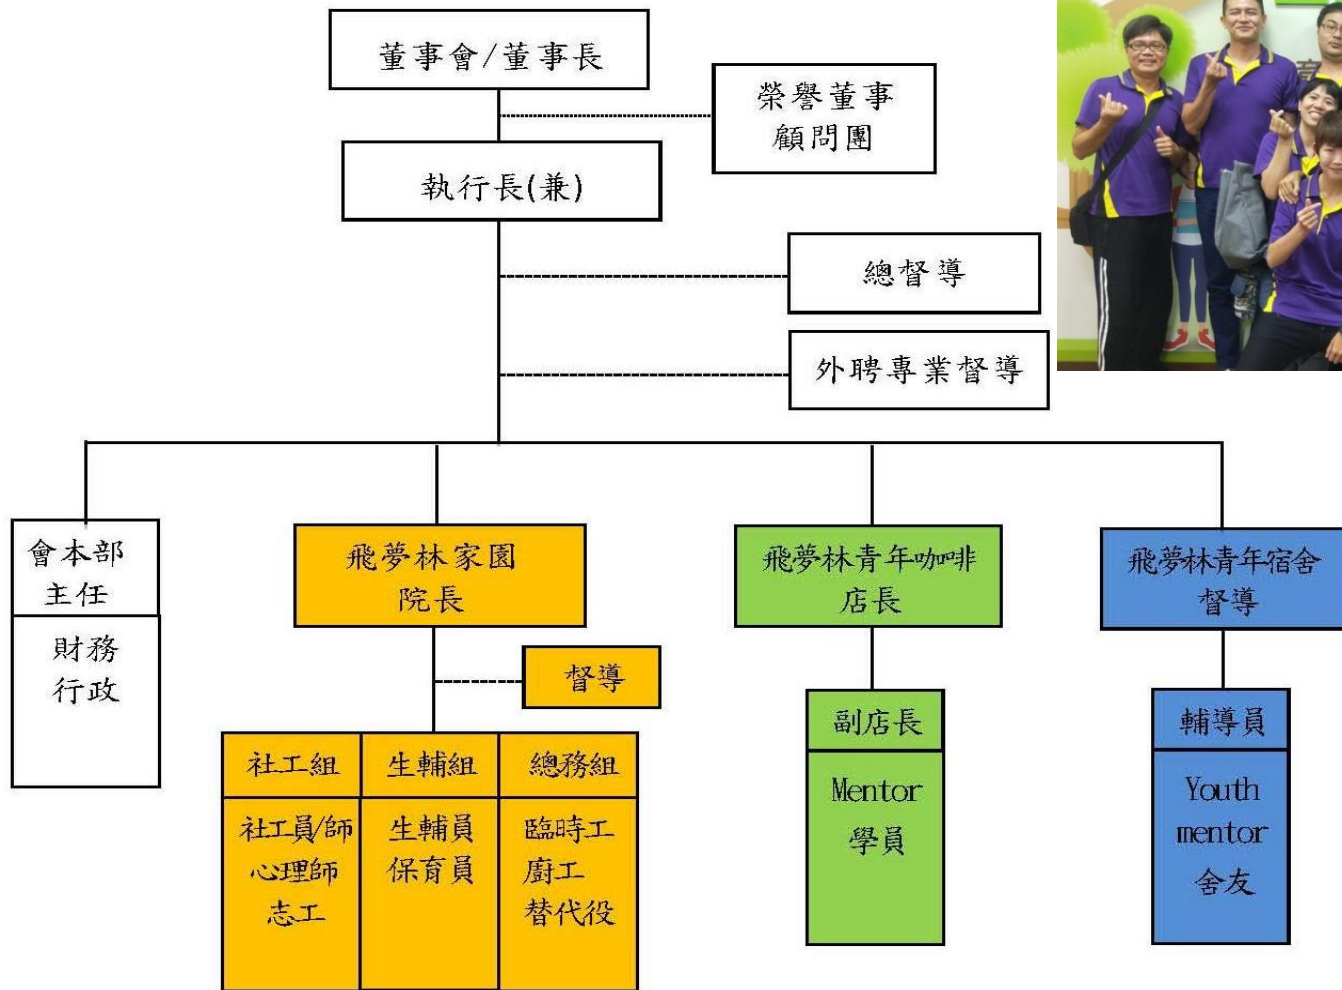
董事會/董事長

榮譽董事
顧問團

執行長(兼)

總督導

外聘專業督導

會本部
主任

財務
行政

飛夢林家園
院長

督導

| 社工組 | 生輔組 | 總務組 |
|---|---|---|
| 社工員/師<br>心理師<br>志工 | 生輔員<br>保育員 | 臨時工<br>廚工<br>替代役 |

飛夢林青年咖啡
店長

副店長

Mentor
學員

飛夢林青年宿舍
督導

輔導員

Youth
mentor
舍友